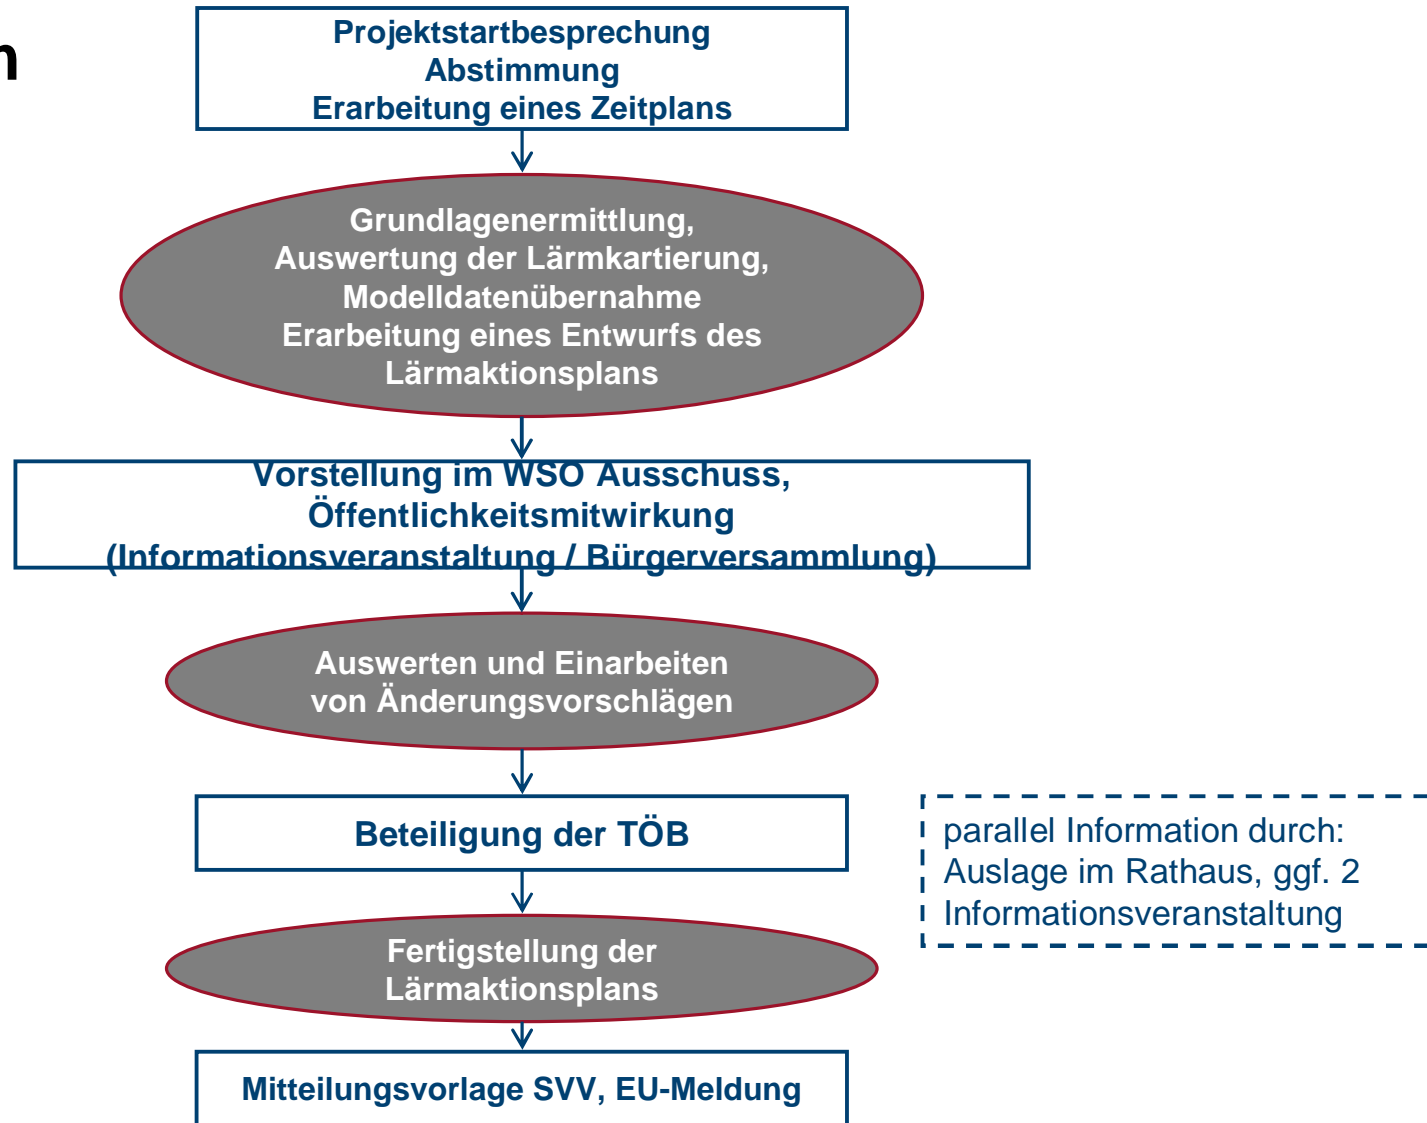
n

Projektstartbesprechung
Abstimmung
Erarbeitung eines Zeitplans

Grundlagenermittlung,
Auswertung der Lärmkartierung,
Modelldatenübernahme
Erarbeitung eines Entwurfs des
Lärmaktionsplans

Vorstellung im WSO Ausschuss,
Öffentlichkeitsmitwirkung
(Informationsveranstaltung / Bürgerversammlung)

Auswerten und Einarbeiten
von Änderungsvorschlägen

Beteiligung der TÖB

parallel Information durch:
Auslage im Rathaus, ggf. 2
Informationsveranstaltung

Fertigstellung der
Lärmaktionsplans

Mitteilungsvorlage SVV, EU-Meldung